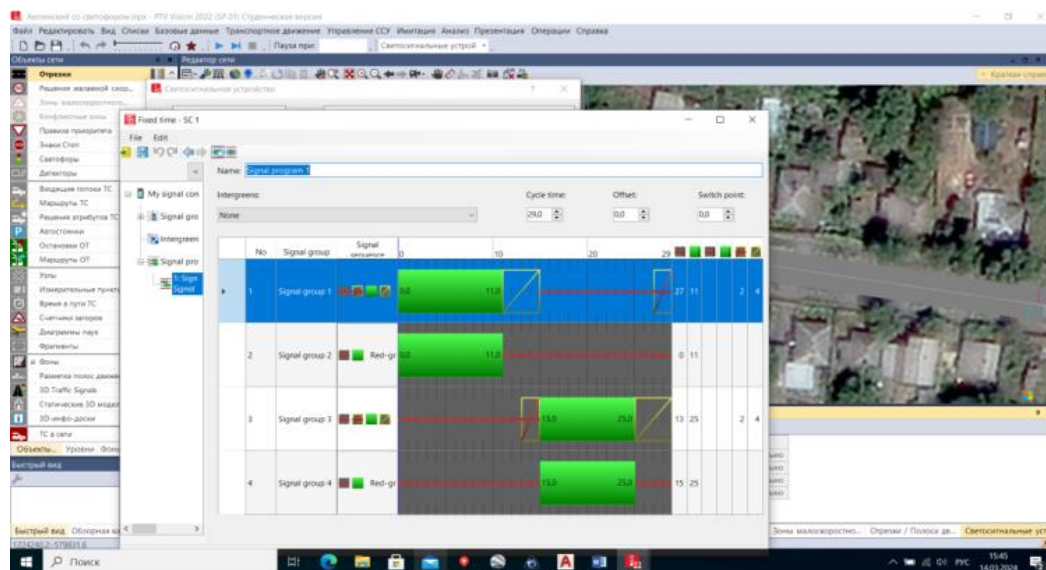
Актюнский со светофором.inpx - PTV Vissim 2022 (SP 01) Студенческая версия

Файл Редактировать Вид Списки Базовые данные Транспортное движение Управление ССУ Имитация Анализ Презентация Операции Справка

Пауза при: Светосигнальные устрой

Объекты сети

Редактор сети

Отрезки

Решения желаемой скор...

Зоны малоскоростного...

Конфликтные зоны

Правила приоритета

Знаки Стоп

Светофоры

Детекторы

Вводящие потоки ТС

Маршруты ТС

Решения атрибутов ТС

Автостоянки

Остановки ОТ

Маршруты ОТ

Узлы

Измерительные пункты

Время в пути ТС

Счетчики заторов

Диаграммы пауз

Фрагменты

Фоны

Разметка полос движения

3D Traffic Signals

Статические 3D модели

3D-инфо-доски

ТС в сети

Объекты... Уровни Фоны

Быстрый вид

Быстрый вид Обзорная ка

1774740.2; 579651.6

Светосигнальное устройство

Fixed time - SC 1

File Edit

My signal con

Signal gro

Intergreen

Signal pro

1: Sign Signal

Name: Signal program 1

Intergreens:

None

Cycle time: 29,0

Offset: 0,0

Switch point: 0,0

| No | Signal group | Signal sequence | 0 | 10 | 20 | 29 | | | | | |
|---|---|---|---|---|---|---|---|---|---|---|---|
| 1 | Signal group 1 | | 0,0 11,0 | | | 27 | 11 | | | 2 | 4 |
| 2 | Signal group 2 | Red-gr | 0,0 11,0 | | | 0 | 11 | | | | |
| 3 | Signal group 3 | | | 13,0 25,0 | | 13 | 25 | | | 2 | 4 |
| 4 | Signal group 4 | Red-gr | | 15,0 25,0 | | 15 | 25 | | | | |

Краткая справ

Зоны малоскоростно... Отрезки / Полоса дв... Светосигнальные уст

Поиск

РУС 15:45 14.03.2024